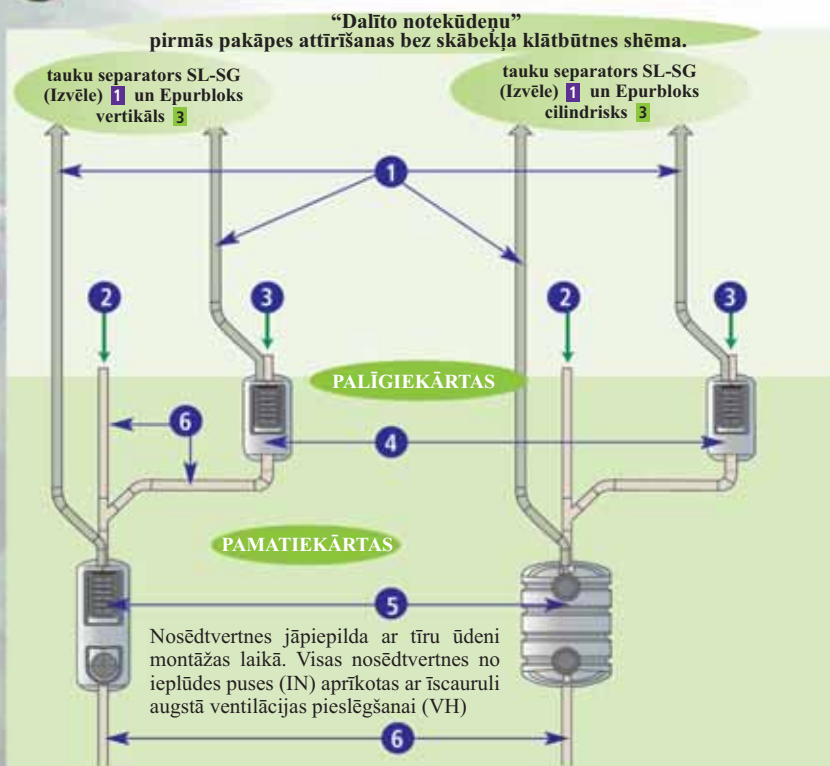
"Dalīto notekūdeņu"
pirmās pakāpes attīrīšanas bez skābekļa klātbūtnes shēma.

tauku separators SL-SG (Izvēle) 1 un Epurbloks vertikāls 3

tauku separators SL-SG (Izvēle) 1 un Epurbloks cilindrisks 3

1

2

3

2

3

PALĪGIEKĀRTAS

6

4

PAMATIEKĀRTAS

5

Nosēdtvertnes jāpiepilda ar tīru ūdeni montāžas laikā. Visas nosēdtvertnes no ieplūdes puses (IN) aprīkotas ar īscauruli augstā ventilācijas pieslēgšanai (VH)

6